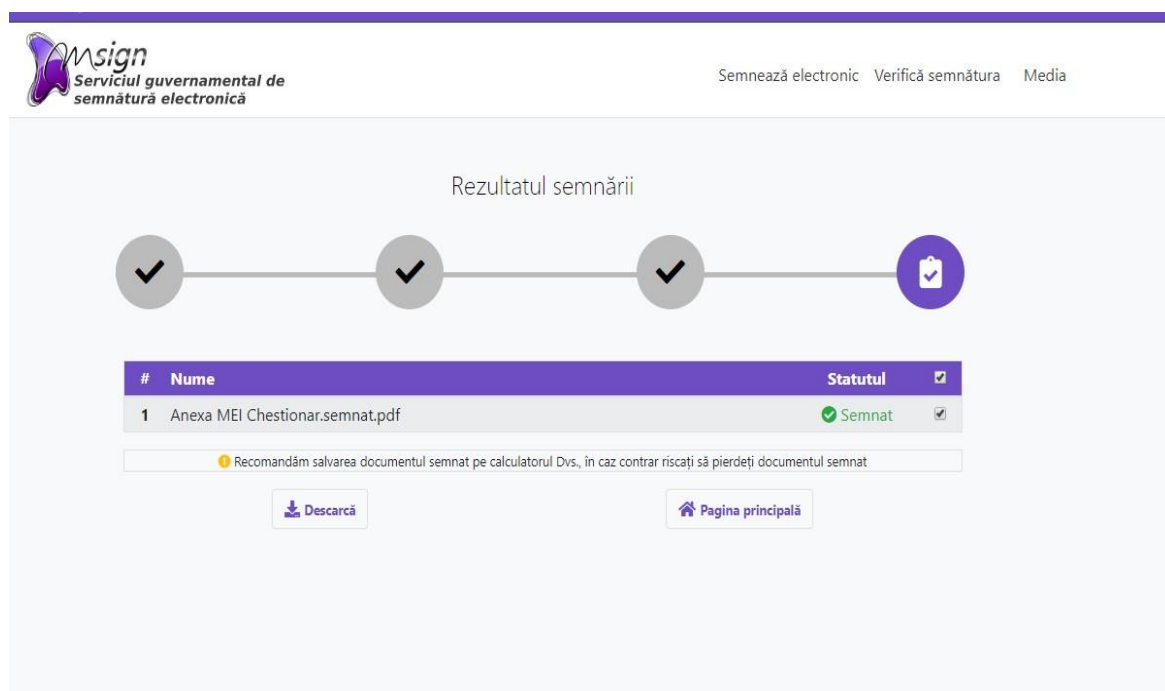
Msign
Serviciul guvernamental de semnătură electronică

Semnează electronic Verifică semnătura Media

Rezultatul semnării

| # | Nume | Statutul | |
|---|---|---|---|
| 1 | Anexa MEI Chestionar.semnat.pdf | Semnat | |

Recomandăm salvarea documentul semnat pe calculatorul Dvs., în caz contrar riscați să pierdeți documentul semnat

Descarcă

Pagina principală